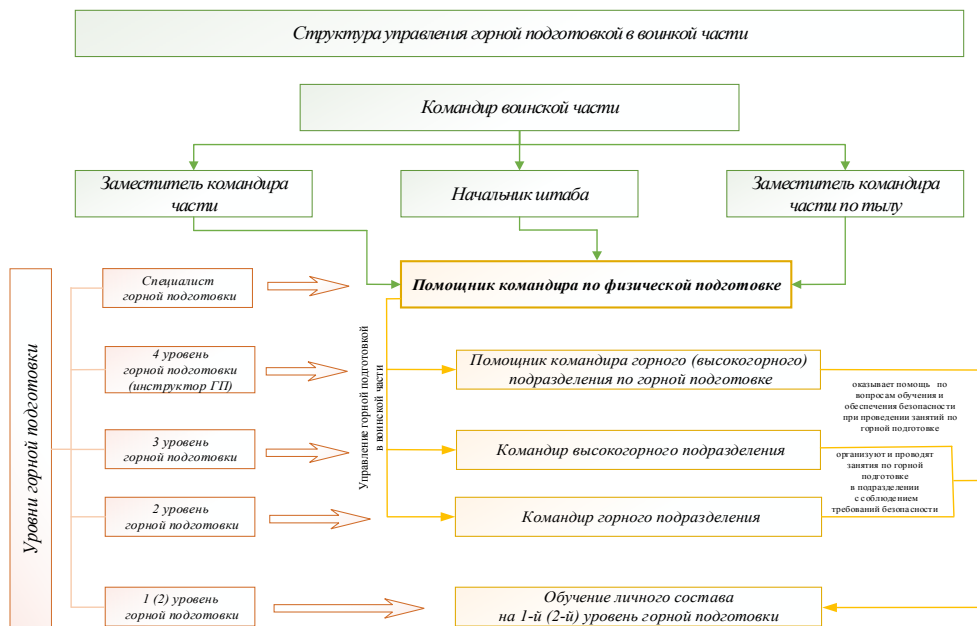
Структура управления горной подготовкой в воинкой части

Командир воинской части

Заместитель командира части

Начальник штаба

Заместитель командира части по тылу

Уровни горной подготовки

Специалист горной подготовки

4 уровень горной подготовки (инструктор ГП)

3 уровень горной подготовки

2 уровень горной подготовки

1 (2) уровень горной подготовки

Управление горной подготовкой в воинской части

Помощник командира по физической подготовке

Помощник командира горного (высокогорного) подразделения по горной подготовке

оказывает помощь по вопросам обучения и обеспечения безопасности при проведении занятий по горной подготовке

Командир высокогорного подразделения

организуют и проводят занятия по горной подготовке в подразделении с соблюдением требований безопасности

Командир горного подразделения

Обучение личного состава на 1-й (2-й) уровень горной подготовки